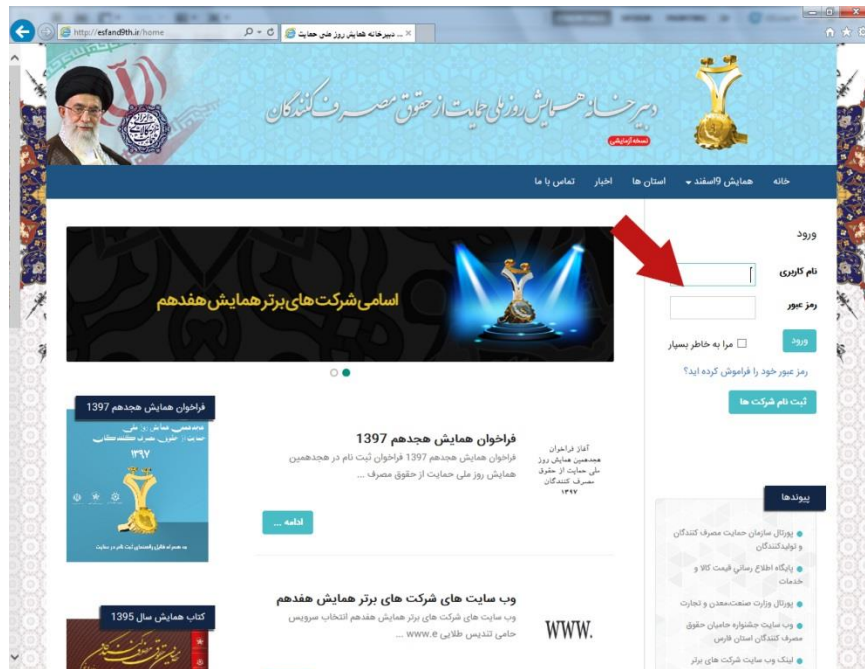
http://esfand9th.ir/home
دبیرخانه همایش روز ملی حمایت ...

دبیرخانه همایش روز ملی حمایت از حقوق مصرف کنندگان
نسخه آزمایشی

خانه
همایش 9اسفند
استان ها
اخبار
تماس با ما

ورود
نام کاربری
رمز عبور
مرا به خاطر بسپار
ورود
رمز عبور خود را فراموش کرده اید؟
ثبت نام شرکت ها

اسامی شرکت های برتر همایش هفدهم

فراخوان همایش هجدهم 1397
هجدهمین همایش روز ملی حمایت از حقوق مصرف کنندگان
۱۳۹۷

فراخوان همایش هجدهم 1397
آغاز فراخوان هجدهمین همایش روز ملی حمایت از حقوق مصرف کنندگان ۱۳۹۷
فراخوان همایش هجدهم 1397 فراخوان ثبت نام در هجدهمین همایش روز ملی حمایت از حقوق مصرف ...
ادامه ...

کتاب همایش سال 1395

وب سایت های شرکت های برتر همایش هفدهم
WWW.
وب سایت های شرکت های برتر همایش هفدهم انتخاب سرویس حامی تندیس طلایی www.e ...

پیوندها
پورتال سازمان حمایت مصرف کنندگان و تولیدکنندگان
پایگاه اطلاع رسانی قیمت کالا و خدمات
پورتال وزارت صنعت،معدن و تجارت
وب سایت جشنواره حامیان حقوق مصرف کنندگان استان فارس
لینک وب سایت شرکت های برتر